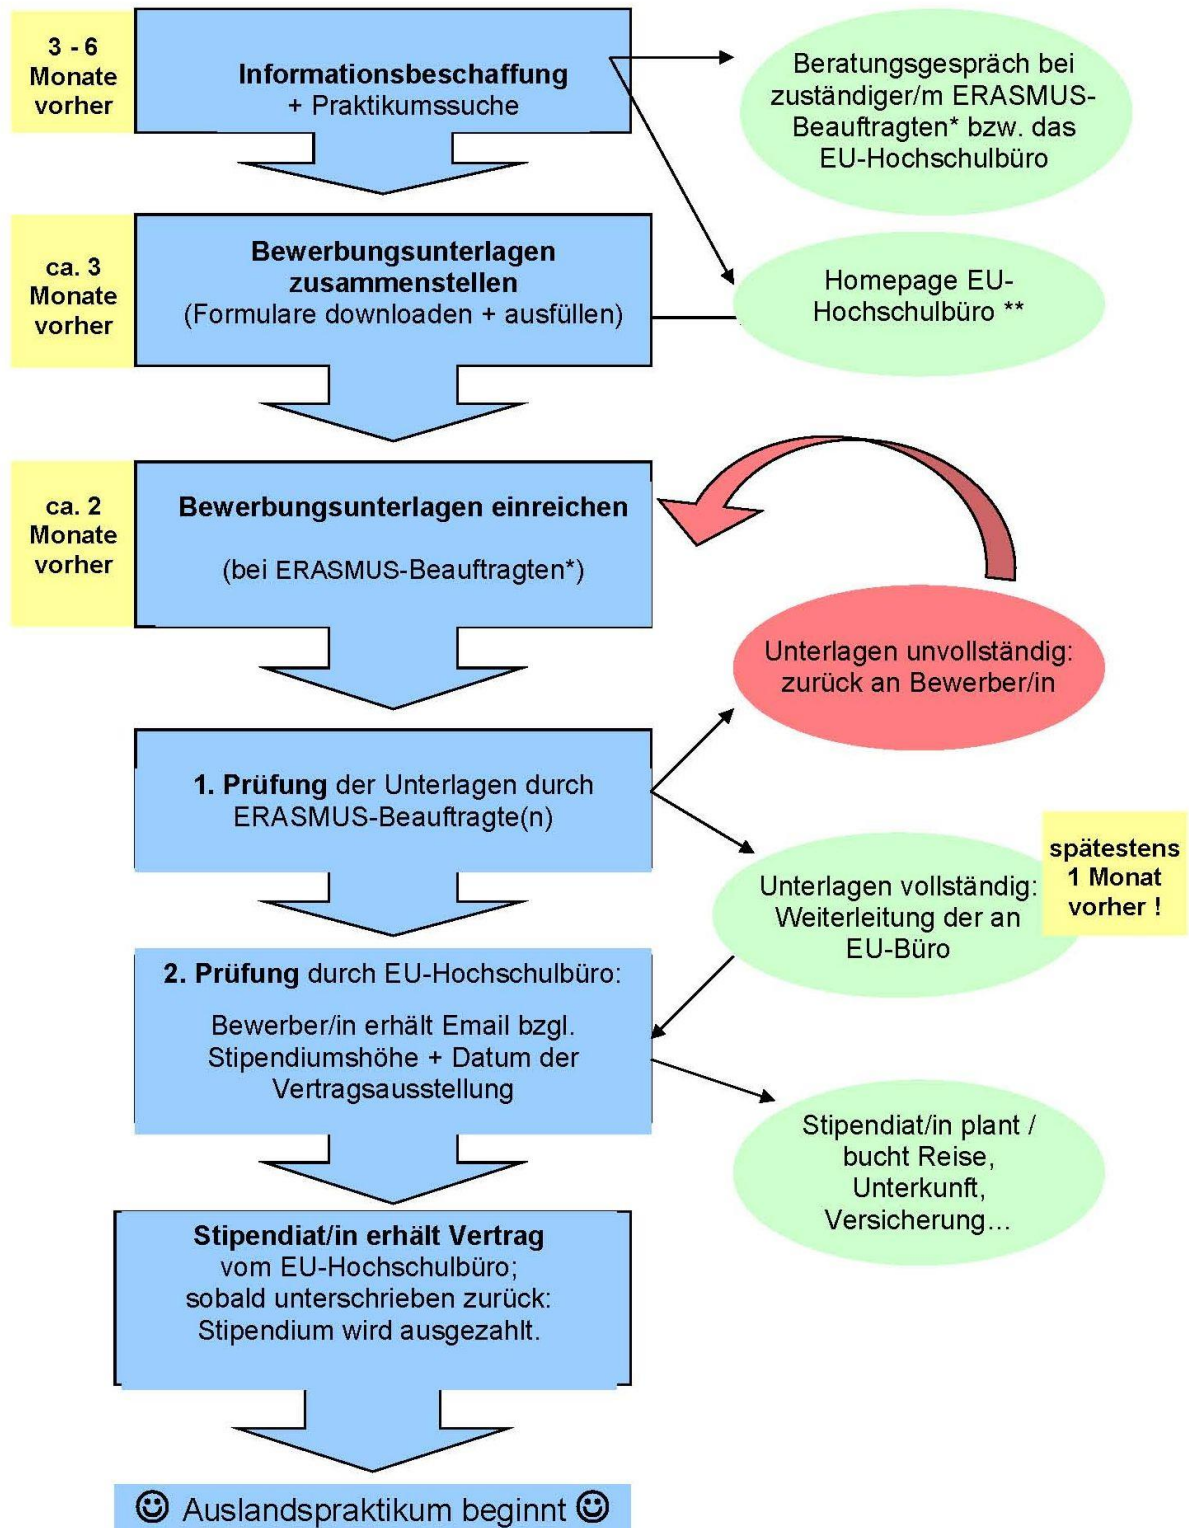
3 - 6 Monate vorher

Informationsbeschaffung
+ Praktikumssuche

Beratungsgespräch bei zuständiger/m ERASMUS-Beauftragten* bzw. das EU-Hochschulbüro

ca. 3 Monate vorher

Bewerbungsunterlagen zusammenstellen
(Formulare downloaden + ausfüllen)

Homepage EU-Hochschulbüro **

ca. 2 Monate vorher

Bewerbungsunterlagen einreichen

(bei ERASMUS-Beauftragten*)

Unterlagen unvollständig: zurück an Bewerber/in

1. Prüfung der Unterlagen durch ERASMUS-Beauftragte(n)

Unterlagen vollständig: Weiterleitung der an EU-Büro

spätestens 1 Monat vorher !

2. Prüfung durch EU-Hochschulbüro:

Bewerber/in erhält Email bzgl. Stipendiumshöhe + Datum der Vertragsausstellung

Stipendiat/in plant / bucht Reise, Unterkunft, Versicherung...

Stipendiat/in erhält Vertrag vom EU-Hochschulbüro; sobald unterschrieben zurück: Stipendium wird ausgezahlt.

☺ Auslandspraktikum beginnt ☺